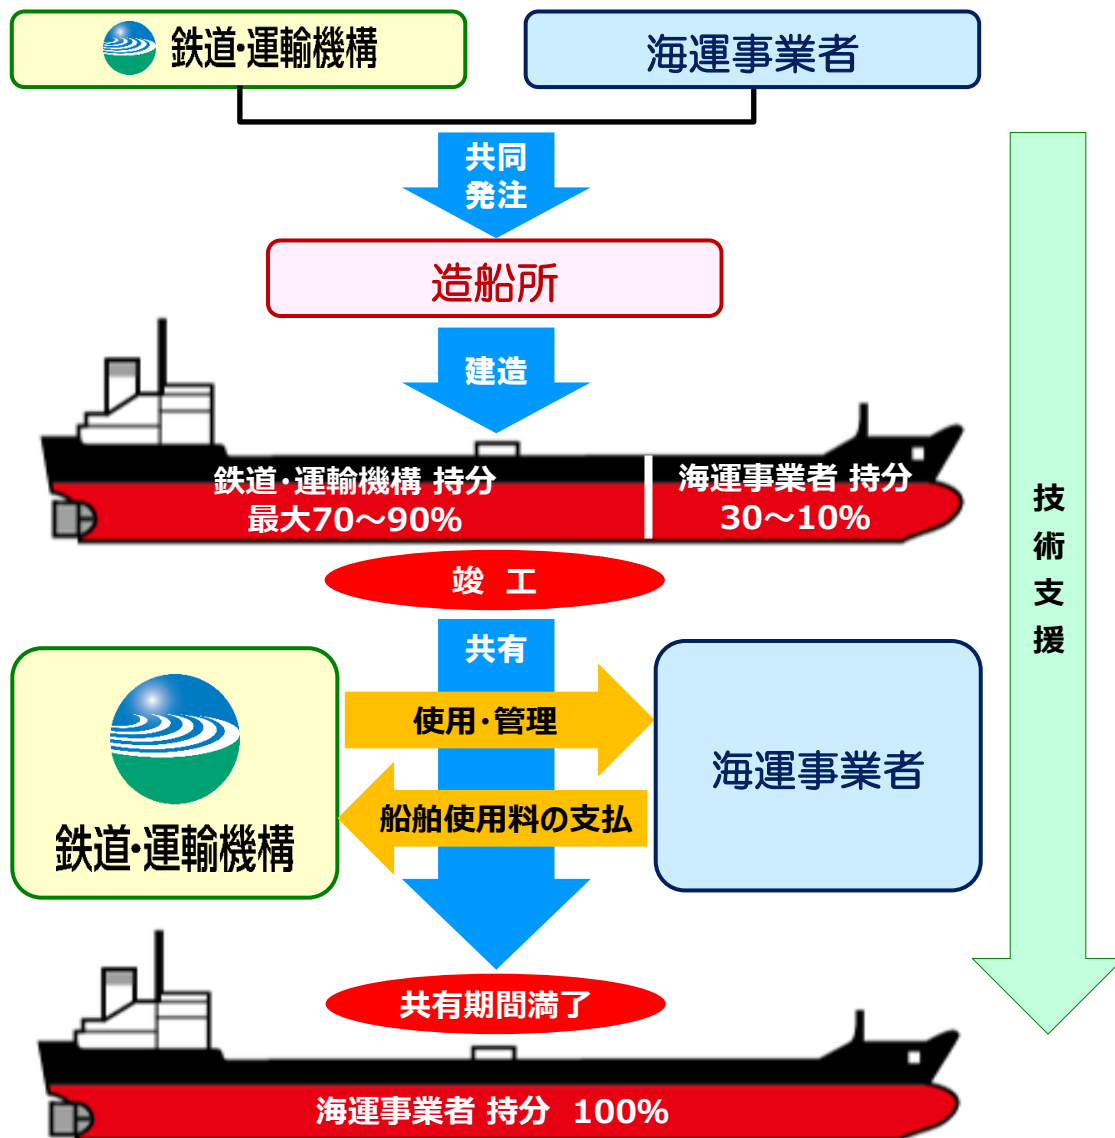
鉄道·運輸機構

海運事業者

共同
発注

造船所

建造

鉄道・運輸機構 持分
最大70～90%

海運事業者 持分
30～10%

竣 工

共有

使用・管理

船舶使用料の支払

鉄道·運輸機構

海運事業者

共有期間満了

海運事業者 持分 100%

技
術
支
援